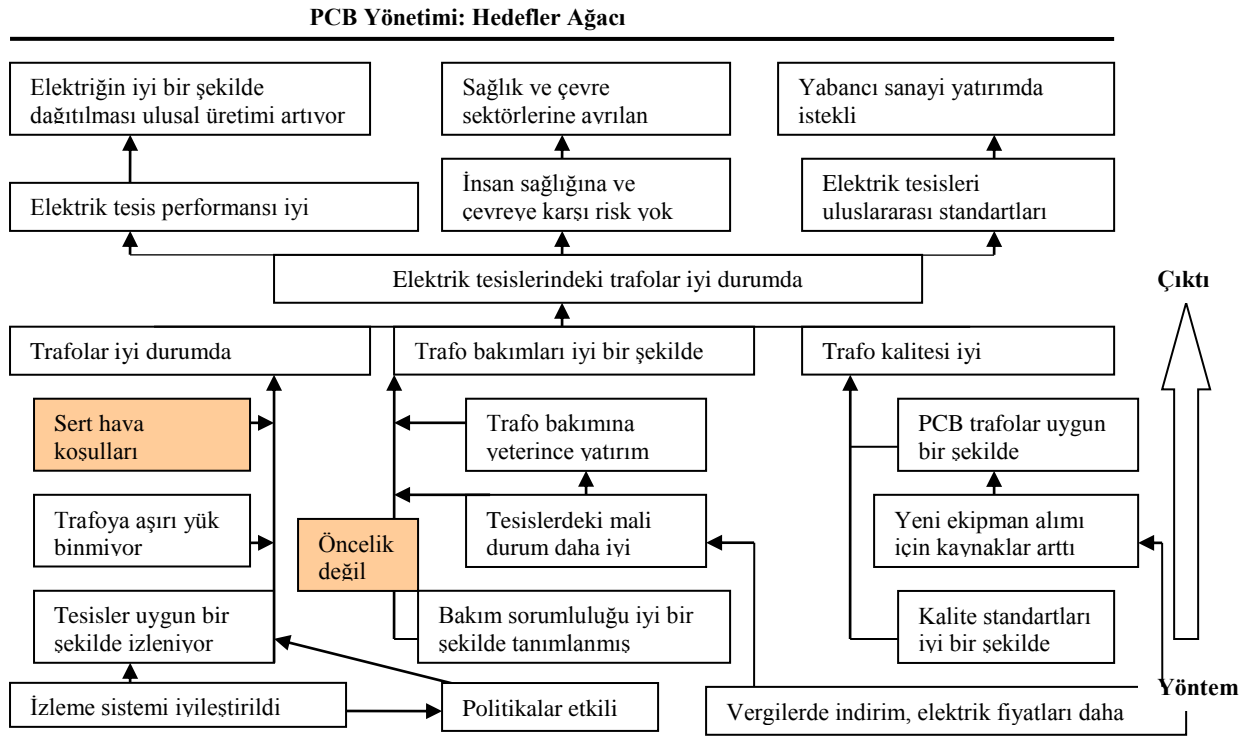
PCB Yönetimi: Hedefler Ağacı

Elektriğin iyi bir şekilde dağıtılması ulusal üretimi artıyor

Sağlık ve çevre sektörlerine ayrılan

Yabancı sanayi yatırımda istekli

Elektrik tesis performansı iyi

İnsan sağlığına ve çevreye karşı risk yok

Elektrik tesisleri uluslararası standartları

Elektrik tesislerindeki trafolar iyi durumda

Çıktı

Trafolar iyi durumda

Trafo bakımları iyi bir şekilde

Trafo kalitesi iyi

Sert hava koşulları

Trafo bakımına yeterince yatırım

PCB trafolar uygun bir şekilde

Trafoya aşırı yük binmiyor

Öncelik değil

Tesislerdeki mali durum daha iyi

Yeni ekipman alımı için kaynaklar arttı

Tesisler uygun bir şekilde izleniyor

Bakım sorumluluğu iyi bir şekilde tanımlanmış

Kalite standartları iyi bir şekilde

İzleme sistemi iyileştirildi

Politikalar etkili

Yöntem

Vergilerde indirim, elektrik fiyatları daha